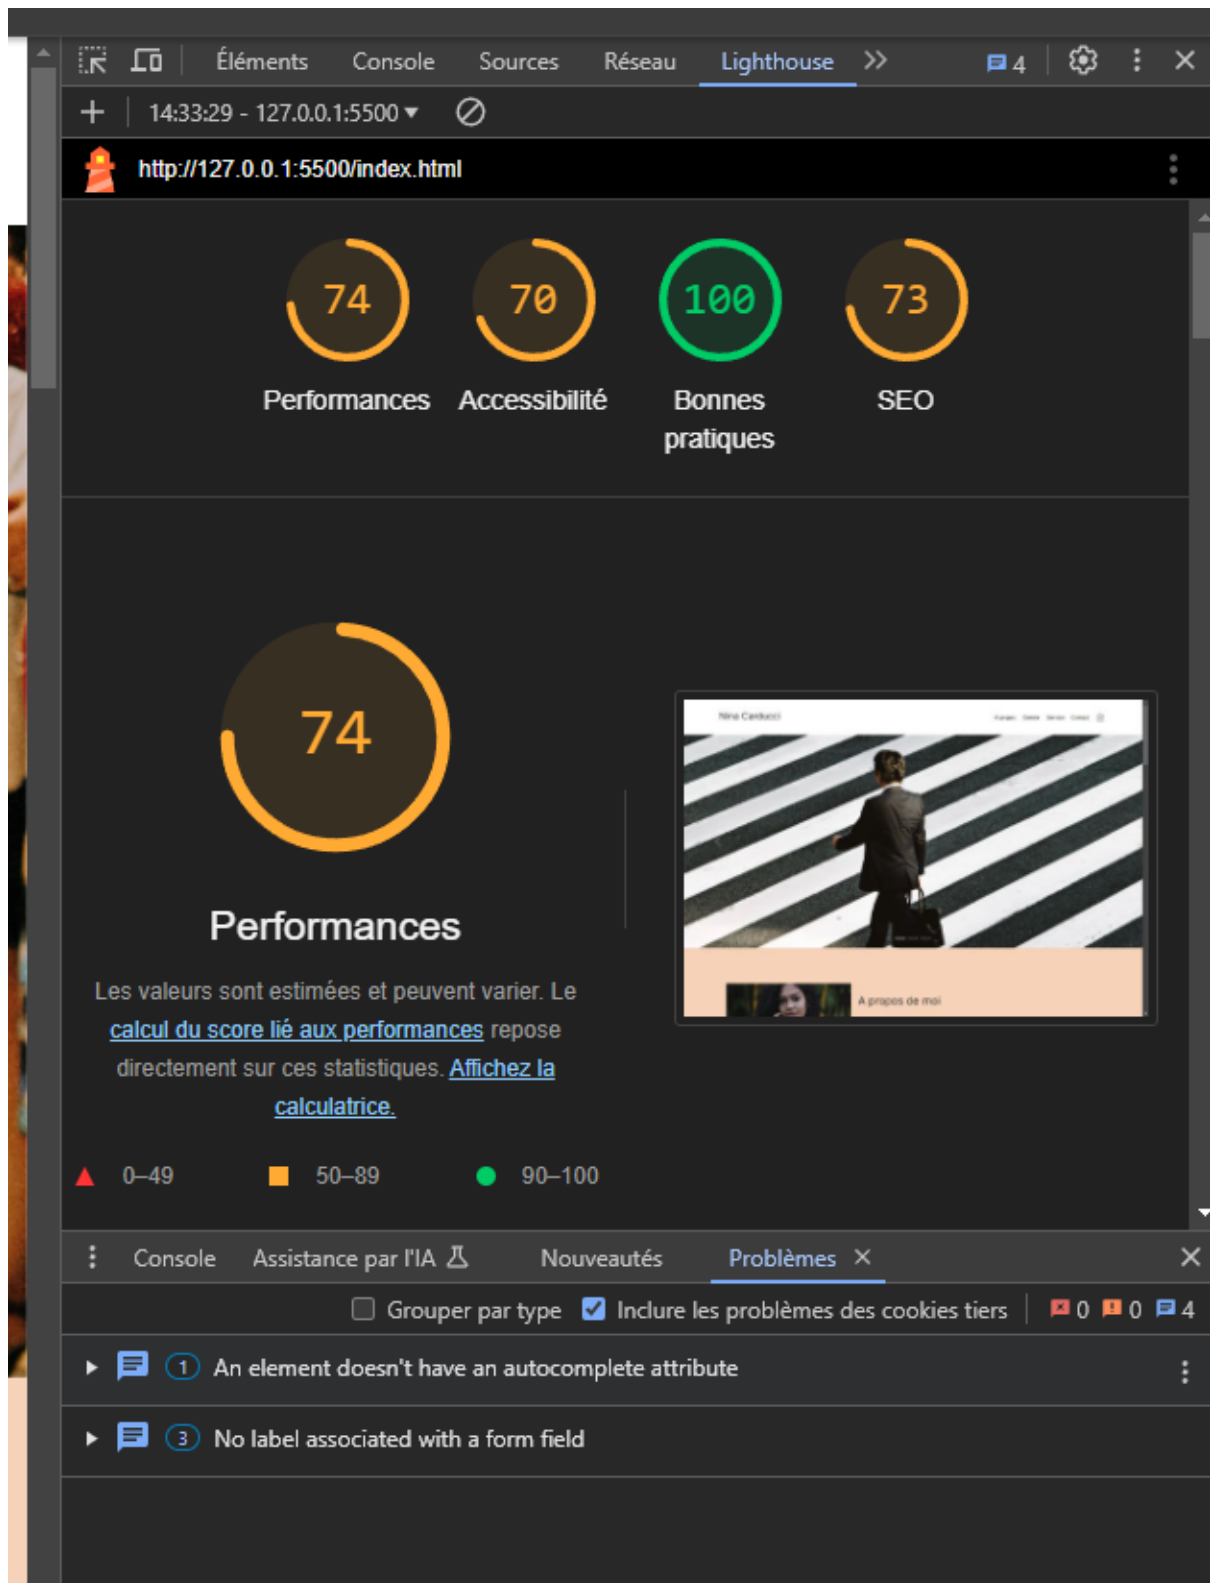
Éléments Console Sources Réseau Lighthouse » 4

14:33:29 - 127.0.0.1:5500 ▾

http://127.0.0.1:5500/index.html

74
Performances

70
Accessibilité

100
Bonnes pratiques

73
SEO

74

Performances

Les valeurs sont estimées et peuvent varier. Le calcul du score lié aux performances repose directement sur ces statistiques. Affichez la calculatrice.

Nina Carducci

A propos de moi

0–49 50–89 90–100

Console Assistance par l'IA Nouveautés Problèmes ×

Grouper par type Inclure les problèmes des cookies tiers 0 0 4

1 An element doesn't have an autocomplete attribute

3 No label associated with a form field